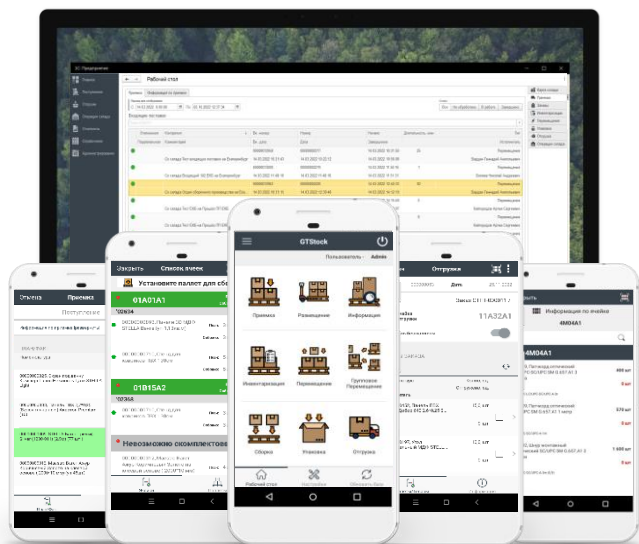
1С:Предприятие

Рабочий стол

Приемка

Информация по приемке

Входящие поставки

Отмена

Приемка

Поступление

Закрыть

Список ячеек

Установите паллет для сбо

01A01A1

01B15A2

Невозможно скомплектовать

GTStock

Пользователь: Admin

Приемка

Размещение

Информация

Инвентаризация

Перемещение

Групповое Перемещение

Сборка

Упаковка

Отгрузка

Рабочий стол

Настройки

Обновить базу

Отгрузка

11A32A1

Информация по ячейке

4M04A1